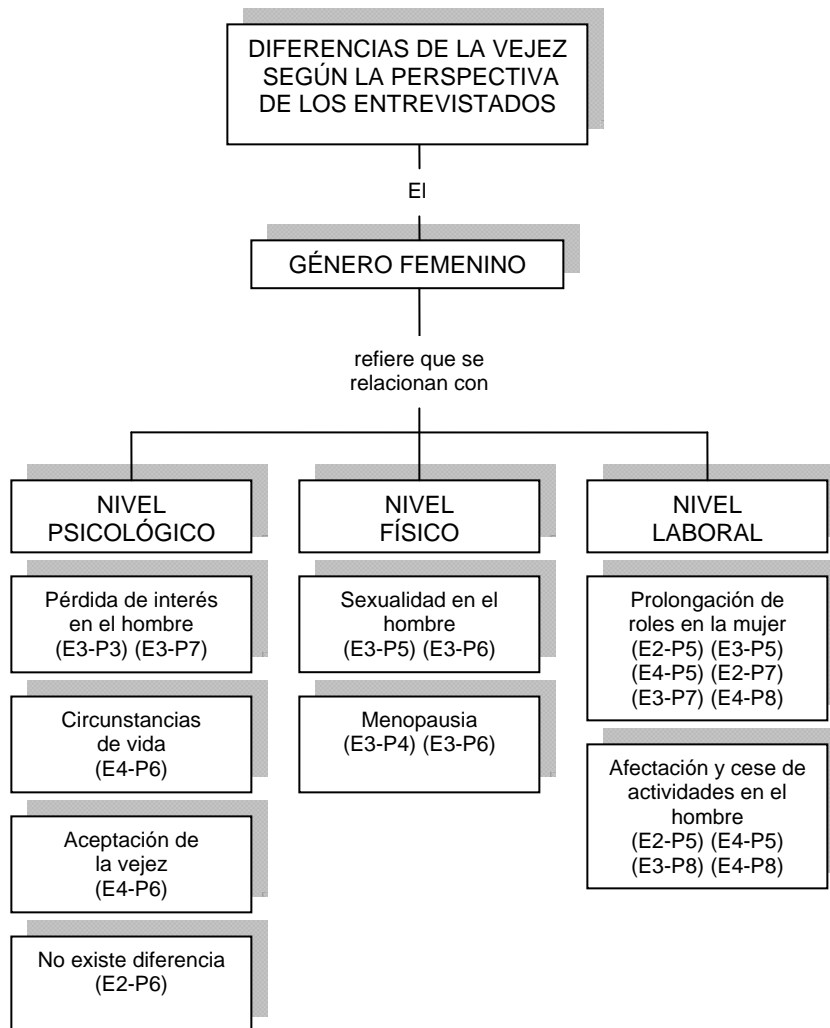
DIFERENCIAS DE LA VEJEZ SEGÚN LA PERSPECTIVA DE LOS ENTREVISTADOS

El

GÉNERO FEMENINO

refiere que se relacionan con

NIVEL PSICOLÓGICO

Pérdida de interés en el hombre (E3-P3) (E3-P7)

Circunstancias de vida (E4-P6)

Aceptación de la vejez (E4-P6)

No existe diferencia (E2-P6)

NIVEL FÍSICO

Sexualidad en el hombre (E3-P5) (E3-P6)

Menopausia (E3-P4) (E3-P6)

NIVEL LABORAL

Prolongación de roles en la mujer (E2-P5) (E3-P5) (E4-P5) (E2-P7) (E3-P7) (E4-P8)

Afectación y cese de actividades en el hombre (E2-P5) (E4-P5) (E3-P8) (E4-P8)